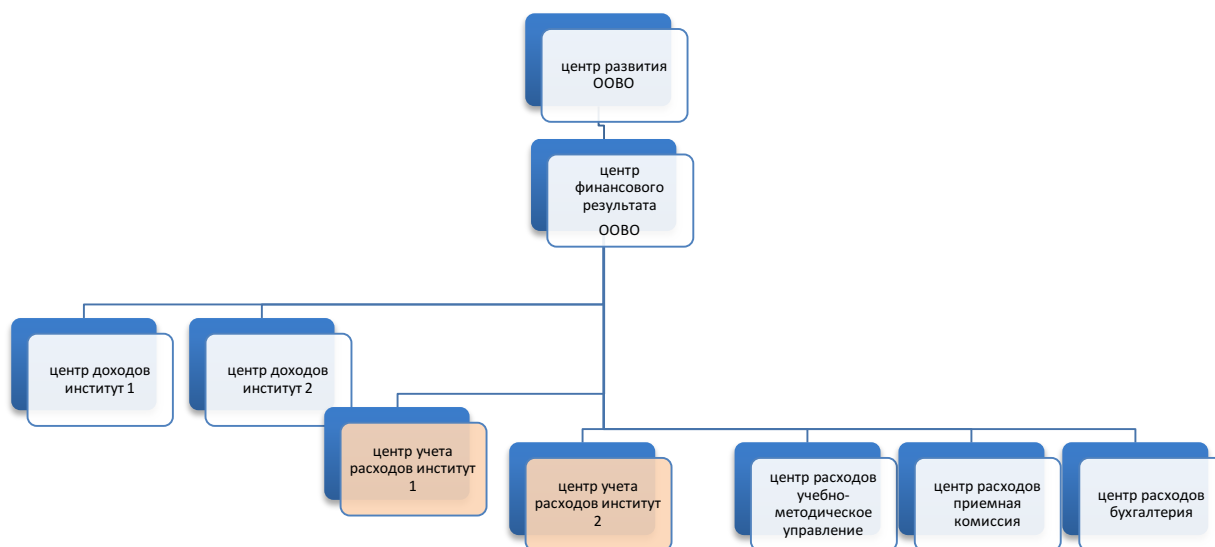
центр развития ООВО

центр финансового результата ООВО

центр доходов институт 1

центр доходов институт 2

центр учета расходов институт 1

центр учета расходов институт 2

центр расходов учебно-методическое управление

центр расходов приемная комиссия

центр расходов бухгалтерия